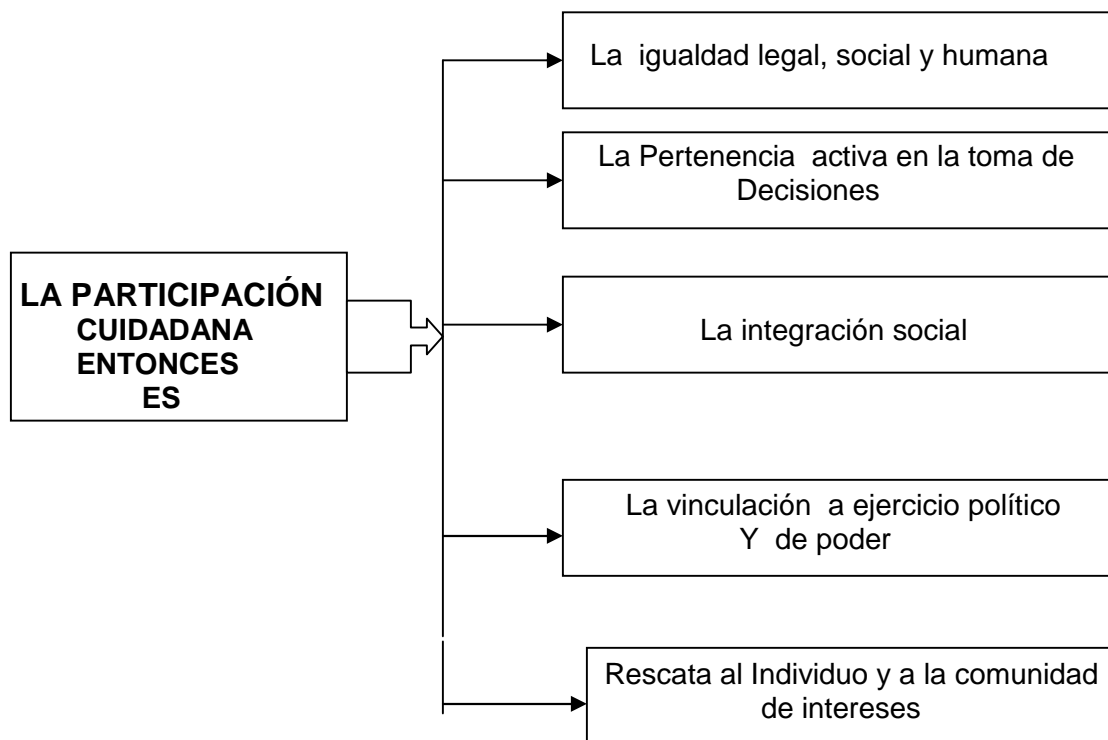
LA PARTICIPACIÓN CUIDADANA ENTONCES ES

La igualdad legal, social y humana

La Pertenencia activa en la toma de Decisiones

La integración social

La vinculación a ejercicio político Y de poder

Rescata al Individuo y a la comunidad de intereses